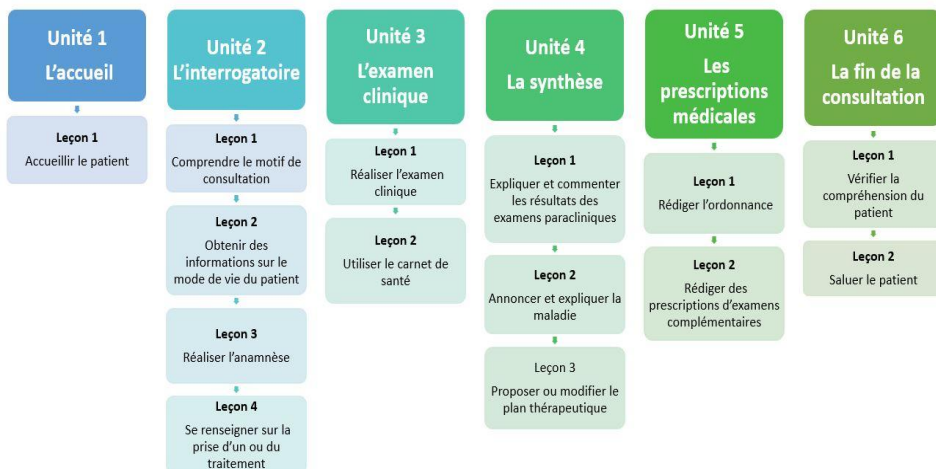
Unité 1
L'accueil

Leçon 1
Accueillir le patient

Unité 2
L'interrogatoire

Leçon 1
Comprendre le motif de consultation

Leçon 2
Obtenir des informations sur le mode de vie du patient

Leçon 3
Réaliser l'anamnèse

Leçon 4
Se renseigner sur la prise d'un ou du traitement

Unité 3
L'examen clinique

Leçon 1
Réaliser l'examen clinique

Leçon 2
Utiliser le carnet de santé

Unité 4
La synthèse

Leçon 1
Expliquer et commenter les résultats des examens paracliniques

Leçon 2
Annoncer et expliquer la maladie

Leçon 3
Proposer ou modifier le plan thérapeutique

Unité 5
Les prescriptions médicales

Leçon 1
Rédiger l'ordonnance

Leçon 2
Rédiger des prescriptions d'examens complémentaires

Unité 6
La fin de la consultation

Leçon 1
Vérifier la compréhension du patient

Leçon 2
Saluer le patient